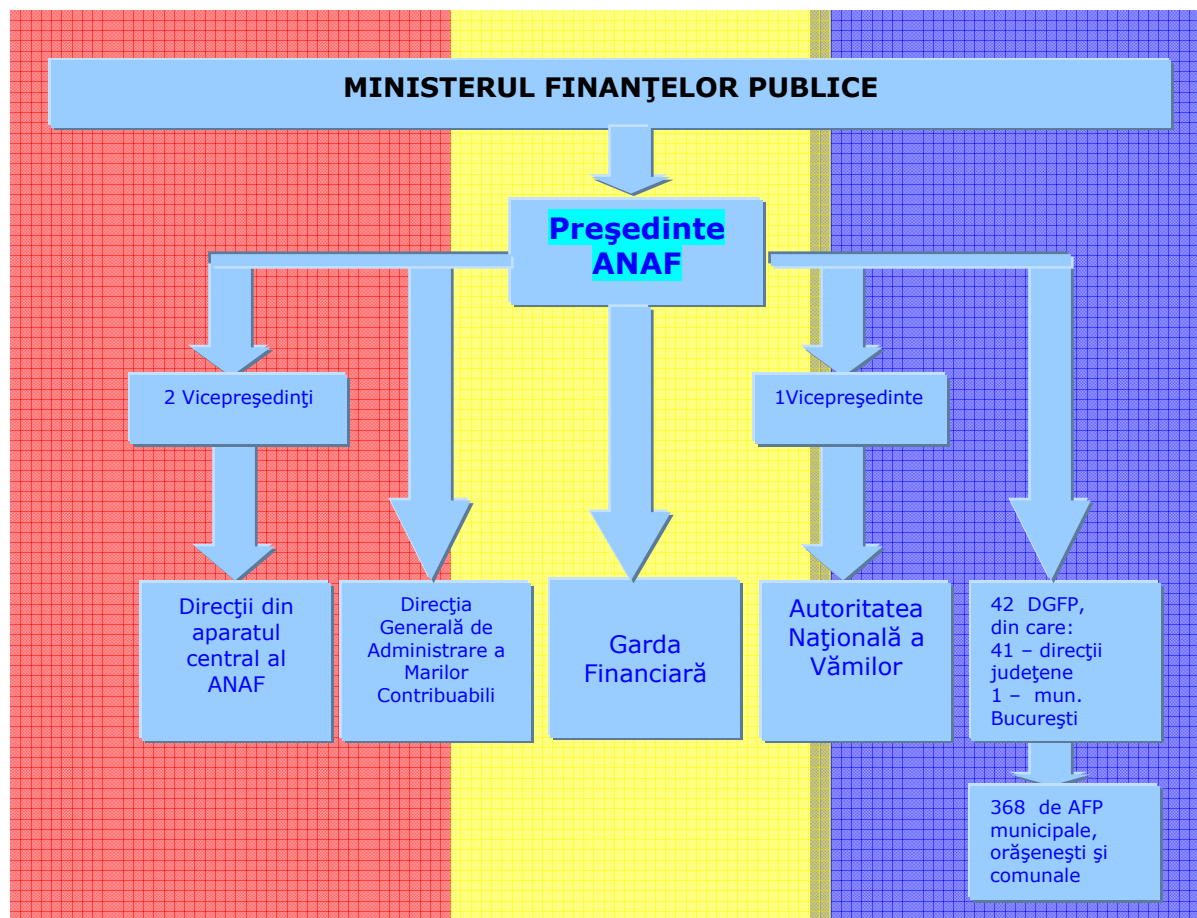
MINISTERUL FINANŢELOR PUBLICE

Preşedinte ANAF

2 Vicepreşedinţi

1Vicepreşedinte

Direcţii din aparatul central al ANAF

Direcţia Generală de Administrare a Marilor Contribuabili

Garda Financiară

Autoritatea Naţională a Vămilor

42 DGFP, din care: 41 – direcţii judeţene 1 – mun. Bucureşti

368 de AFP municipale, orăşeneşti şi comunale